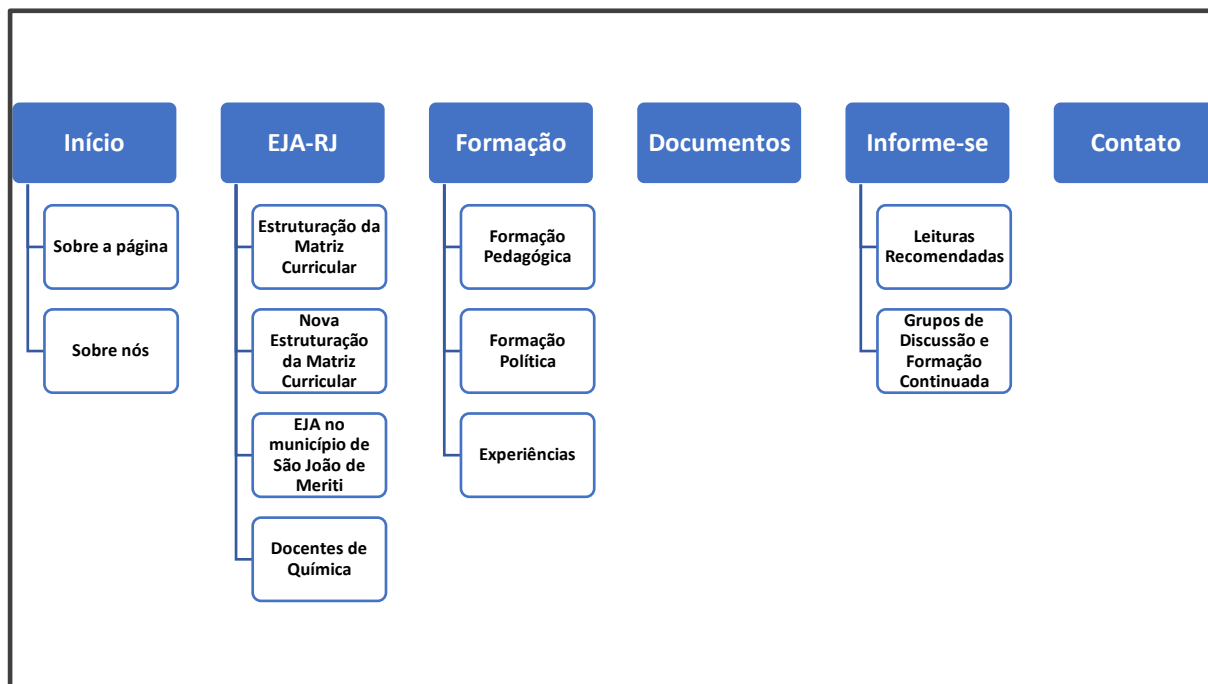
Início

Sobre a página

Sobre nós

EJA-RJ

Estruturação da Matriz Curricular

Nova Estruturação da Matriz Curricular

EJA no município de São João de Meriti

Docentes de Química

Formação

Formação Pedagógica

Formação Política

Experiências

Documentos

Informe-se

Leituras Recomendadas

Grupos de Discussão e Formação Continuada

Contato